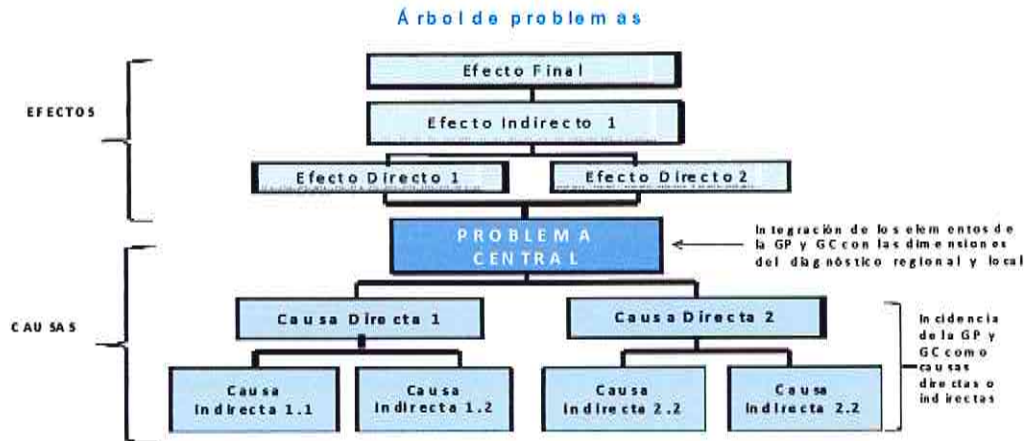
Árbol de problemas

EFECTOS

Efecto Final

Efecto Indirecto 1

Efecto Directo 1

Efecto Directo 2

PROBLEMA CENTRAL

Integración de los elementos de la GP y GC con las dimensiones del diagnóstico regional y local

CAUSAS

Causa Directa 1

Causa Directa 2

Incidencia de la GP y GC como causas directas o indirectas

Causa Indirecta 1.1

Causa Indirecta 1.2

Causa Indirecta 2.2

Causa Indirecta 2.2